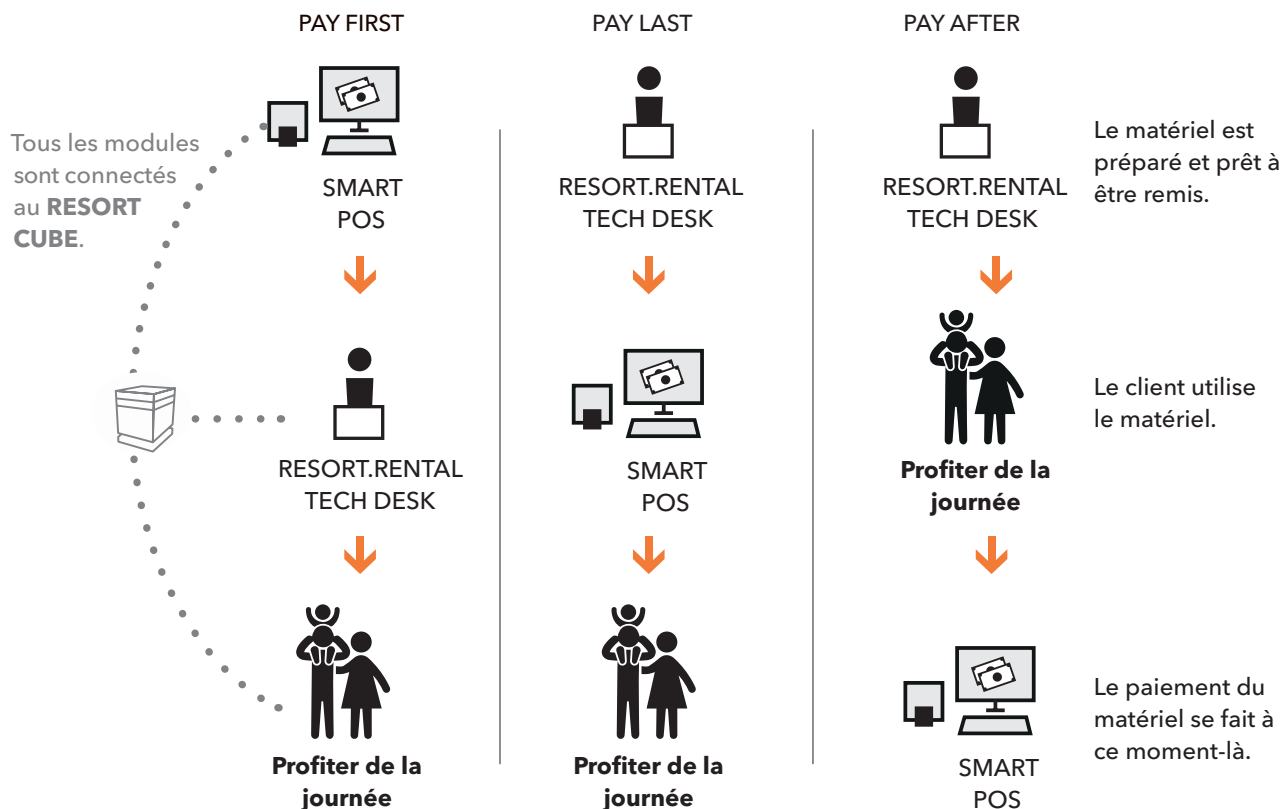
PAY FIRST

PAY LAST

PAY AFTER

Tous les modules sont connectés au **RESORT CUBE**.

SMART POS

RESORT.RENTAL TECH DESK

**Profiter de la journée**

RESORT.RENTAL TECH DESK

SMART POS

**Profiter de la journée**

RESORT.RENTAL TECH DESK

Le matériel est préparé et prêt à être remis.

**Profiter de la journée**

Le client utilise le matériel.

SMART POS

Le paiement du matériel se fait à ce moment-là.